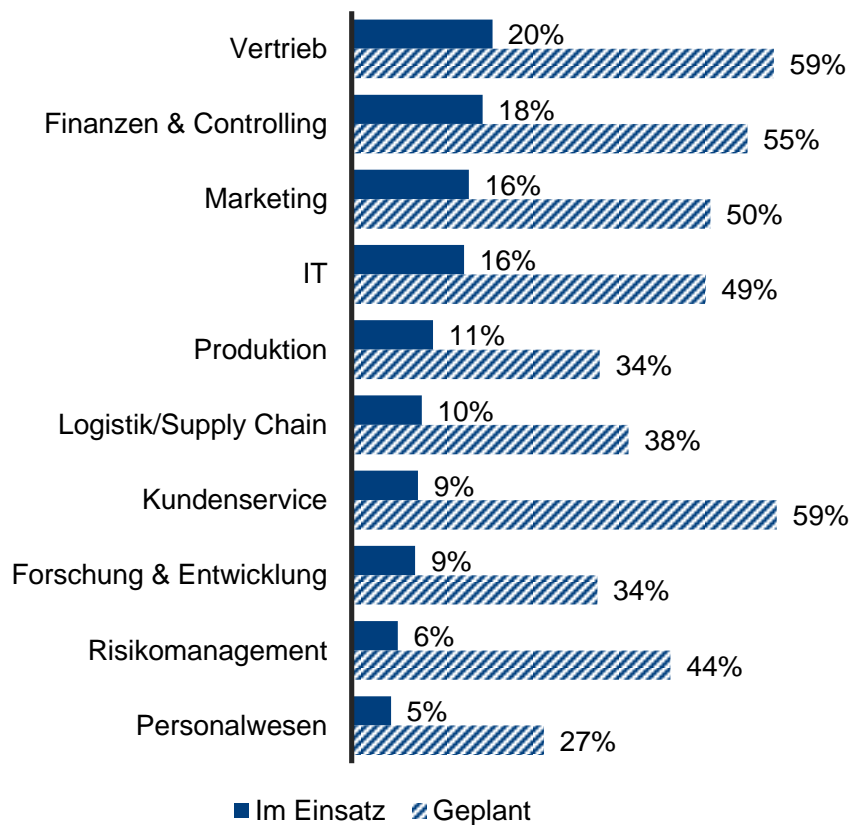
| | Im Einsatz | Geplant |
|---|---|---|
| Vertrieb | 20% | 59% |
| Finanzen & Controlling | 18% | 55% |
| Marketing | 16% | 50% |
| IT | 16% | 49% |
| Produktion | 11% | 34% |
| Logistik/Supply Chain | 10% | 38% |
| Kundenservice | 9% | 59% |
| Forschung & Entwicklung | 9% | 34% |
| Risikomanagement | 6% | 44% |
| Personalwesen | 5% | 27% |

Im Einsatz Geplant